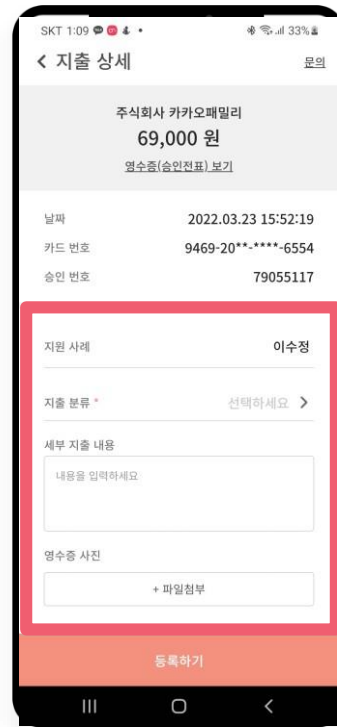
SKT 1:09 33%

< 지출 상세

문의

주식회사 카카오패밀리
69,000 원
영수증(승인전표) 보기

날짜 2022.03.23 15:52:19
카드 번호 9469-20**-****-6554
승인 번호 79055117

지원 사례 이수정

지출 분류 * 선택하세요 >

세부 지출 내용

내용을 입력하세요

영수증 사진

+ 파일첨부

등록하기